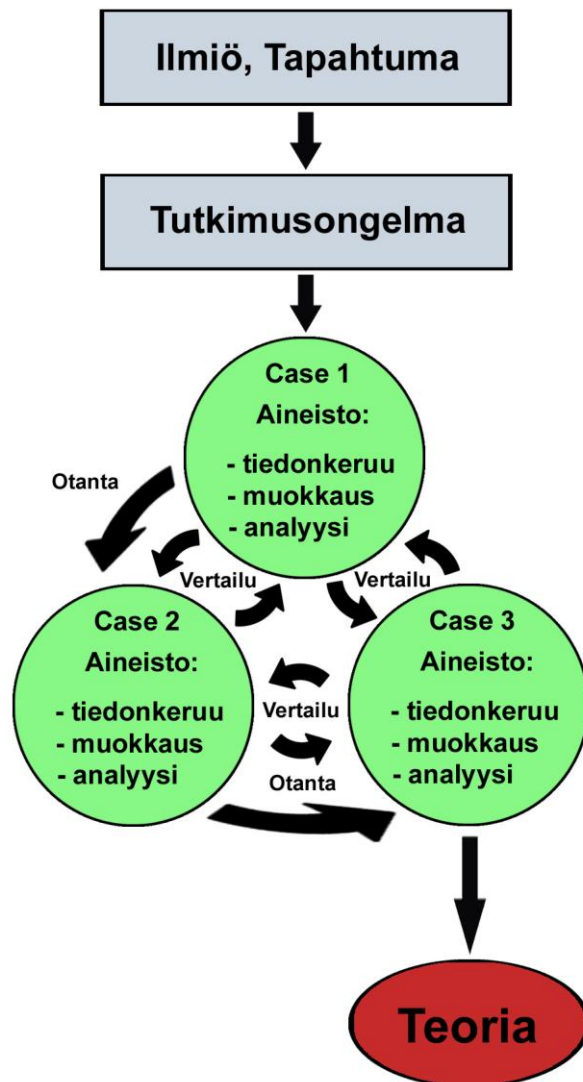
Ilmiö, Tapahtuma

Tutkimusongelma

Case 1
Aineisto:
- tiedonkeruu
- muokkaus
- analyysi

Otanta

Vertailu

Vertailu

Case 2
Aineisto:
- tiedonkeruu
- muokkaus
- analyysi

Vertailu

Case 3
Aineisto:
- tiedonkeruu
- muokkaus
- analyysi

Otanta

Teoria